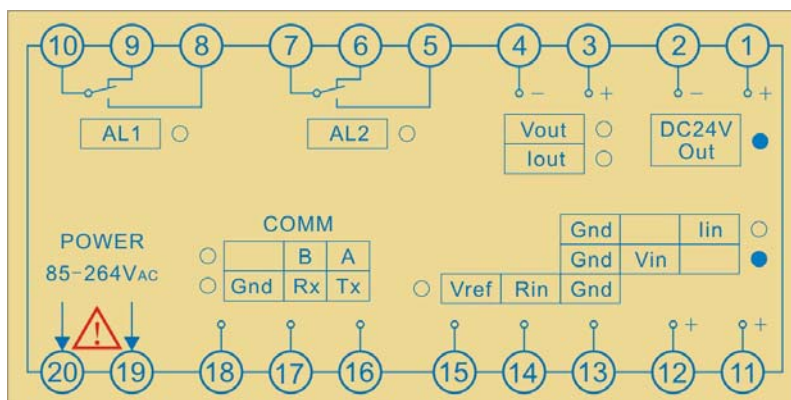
10 9 8 7 6 5 4 3 2 1

− + − +

AL1

AL2

| Vout |
|---|
| Iout |

DC24V Out

COMM

| | B | A |
|---|---|---|
| Gnd | Rx | Tx |

| Gnd | | Iin |
|---|---|---|
| Gnd | Vin | |

| Vref | Rin | Gnd |
|---|---|---|

POWER

85-264VAC

!

+ +

20 19 18 17 16 15 14 13 12 11